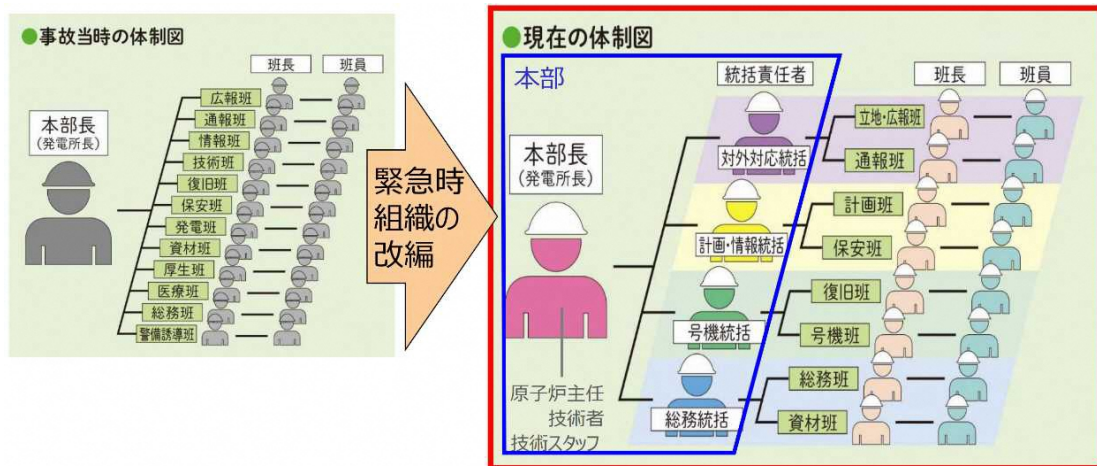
●事故当時の体制図

班長
班員

本部長
(発電所長)

広報班
通報班
情報班
技術班
復旧班
保安班
発電班
資材班
厚生班
医療班
総務班
警備誘導班

緊急時組織の改編

●現在の体制図

本部

統括責任者

班長
班員

本部長
(発電所長)

対外対応統括
立地・広報班
通報班

計画・情報統括
計画班
保安班

号機統括
復旧班
号機班

総務統括
総務班
資材班

原子炉主任技術者
技術スタッフ